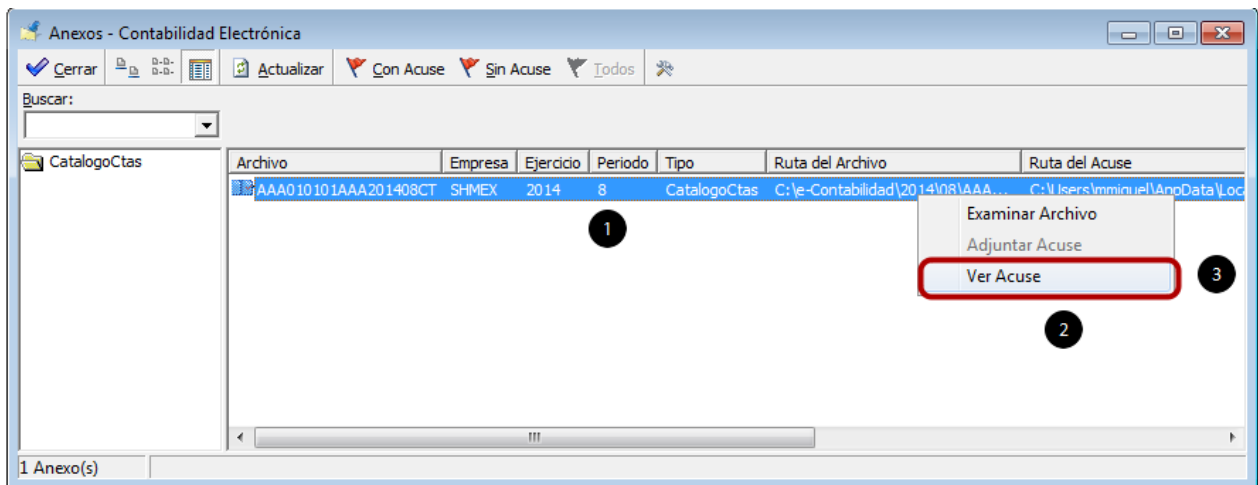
Anexos - Contabilidad Electrónica

Cerrar Actualizar Con Acuse Sin Acuse Todos

Buscar:

CatalogoCtas

| Archivo | Empresa | Ejercicio | Periodo | Tipo | Ruta del Archivo | Ruta del Acuse |
|---|---|---|---|---|---|---|
| AAA010101AAA201408CT | SHMEX | 2014 | 8 | CatalogoCtas | C:\e-Contabilidad\2014\08\AAA... | C:\Users\mmiquel\AppData\Loca |

1

Examinar Archivo
Adjuntar Acuse
Ver Acuse

3

2

1 Anexo(s)